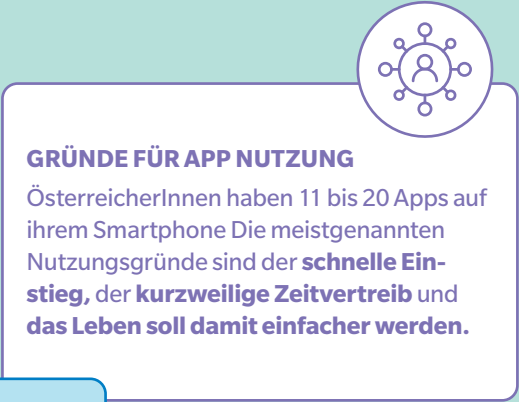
GRÜNDE FÜR APP NUTZUNG

ÖsterreicherInnen haben 11 bis 20 Apps auf ihrem Smartphone Die meistgenannten Nutzungsgründe sind der **schnelle Einstieg,** der **kurzweilige Zeitvertreib** und **das Leben soll damit einfacher werden.**